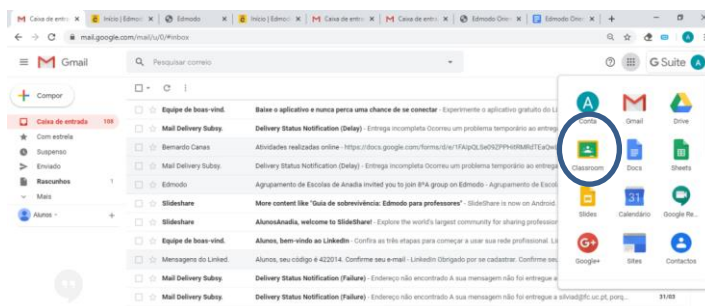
Caixa de entr | Início | Edmo | Edmodo | Início | Edmo | Caixa de entr | Caixa de entr | Edmodo Onl | Edmodo Onl | +

mail.google.com/mail/u/0/#inbox

Gmail

Pesquisar correio

G Suite

Compor

Caixa de entrada 108

Com estrela

Suspenso

Enviado

Rascunhos 1

Mais

Alunos

Equipe de boas-vind. | Baixe o aplicativo e nunca perca uma chance de se conectar - Experimente o aplicativo gratuito do Li

Mail Delivery Subsy. | Delivery Status Notification (Delay) - Entrega incompleta Ocorreu um problema temporário ao entregar

Bernardo Canas | Atividades realizadas online - https://docs.google.com/forms/d/e/1FAIpQLSe09ZPPHtRMRdTEaQwi

Mail Delivery Subsy. | Delivery Status Notification (Delay) - Entrega incompleta Ocorreu um problema temporário ao entregar

Edmodo | Agrupamento de Escolas de Anadia invited you to join 8ºA group on Edmodo - Agrupamento de Escola

Slideshare | More content like "Guia de sobrevivência: Edmodo para professores" - SlideShare is now on Android.

Slideshare | AlunosAnadia, welcome to SlideShare! - Explore the world's largest community for sharing professional

Equipe de boas-vind. | Alunos, bem-vindo ao LinkedIn - Confira as três etapas para começar a usar sua rede profissional. Li

Mensagens do Linked. | Alunos, seu código é 422014. Confirme seu e-mail - LinkedIn Obrigado por se cadastrar. Confirme se

Mail Delivery Subsy. | Delivery Status Notification (Failure) - Endereço não encontrado A sua mensagem não foi entregue a

Mail Delivery Subsy. | Delivery Status Notification (Failure) - Endereço não encontrado A sua mensagem não foi entregue a silvia@fc.uc.pt, porq... | 31/03

Conta | Gmail | Drive

Classroom | Docs | Sheets

Slides | Calendário | Google Re

Google+ | Sites | Contactos